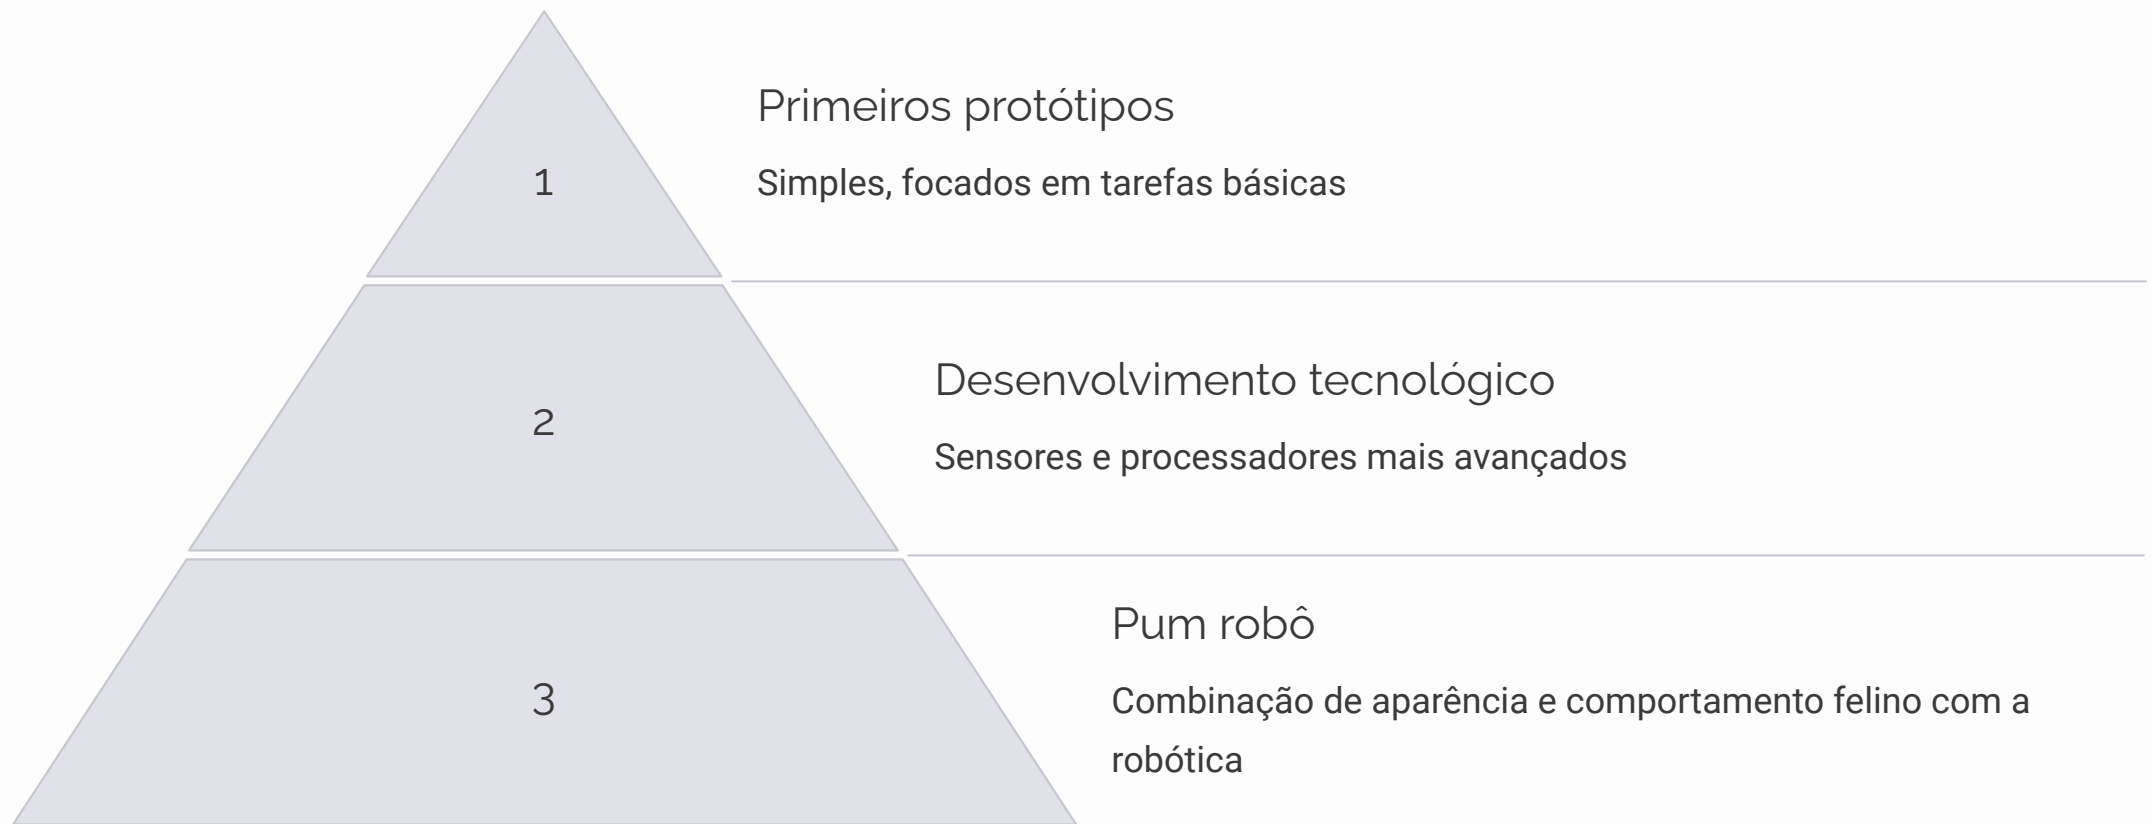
1

Primeiros protótipos

Simples, focados em tarefas básicas

2

Desenvolvimento tecnológico

Sensores e processadores mais avançados

3

Pum robô

Combinação de aparência e comportamento felino com a robótica